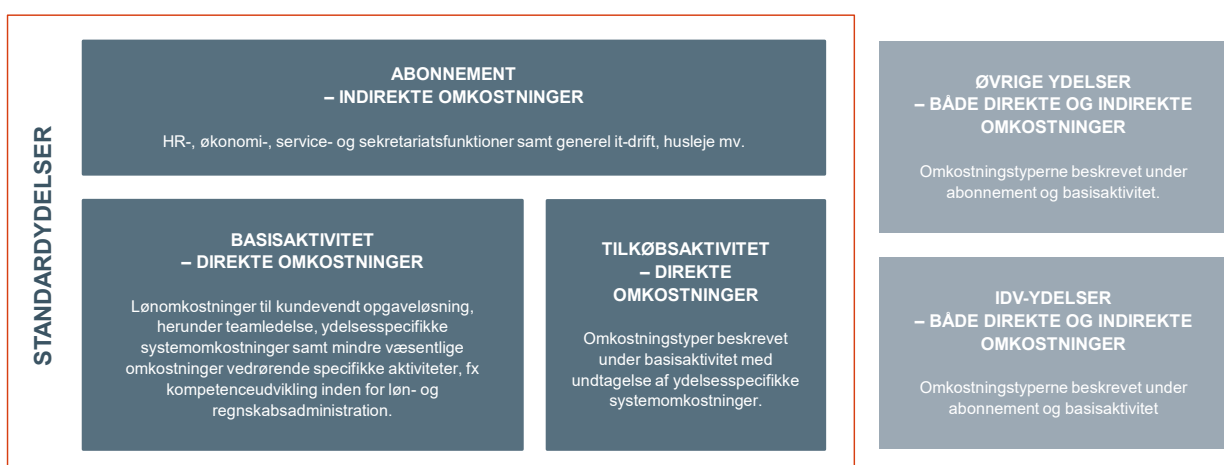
STANDARDYDELSER

ABONNEMENT
– INDIREKTE OMKOSTNINGER

HR-, økonomi-, service- og sekretariatsfunktioner samt generel it-drift, husleje mv.

BASISAKTIVITET
– DIREKTE OMKOSTNINGER

Lønomkostninger til kundevendt opgaveløsning, herunder teamledelse, ydelsesspecifikke systemomkostninger samt mindre væsentlige omkostninger vedrørende specifikke aktiviteter, fx kompetenceudvikling inden for løn- og regnskabsadministration.

TILKØBSAKTIVITET
– DIREKTE OMKOSTNINGER

Omkostningstyper beskrevet under basisaktivitet med undtagelse af ydelsesspecifikke systemomkostninger.

ØVRIGE YDELSER
– BÅDE DIREKTE OG INDIREKTE OMKOSTNINGER

Omkostningstyperne beskrevet under abonnement og basisaktivitet.

IDV-YDELSER
– BÅDE DIREKTE OG INDIREKTE OMKOSTNINGER

Omkostningstyperne beskrevet under abonnement og basisaktivitet